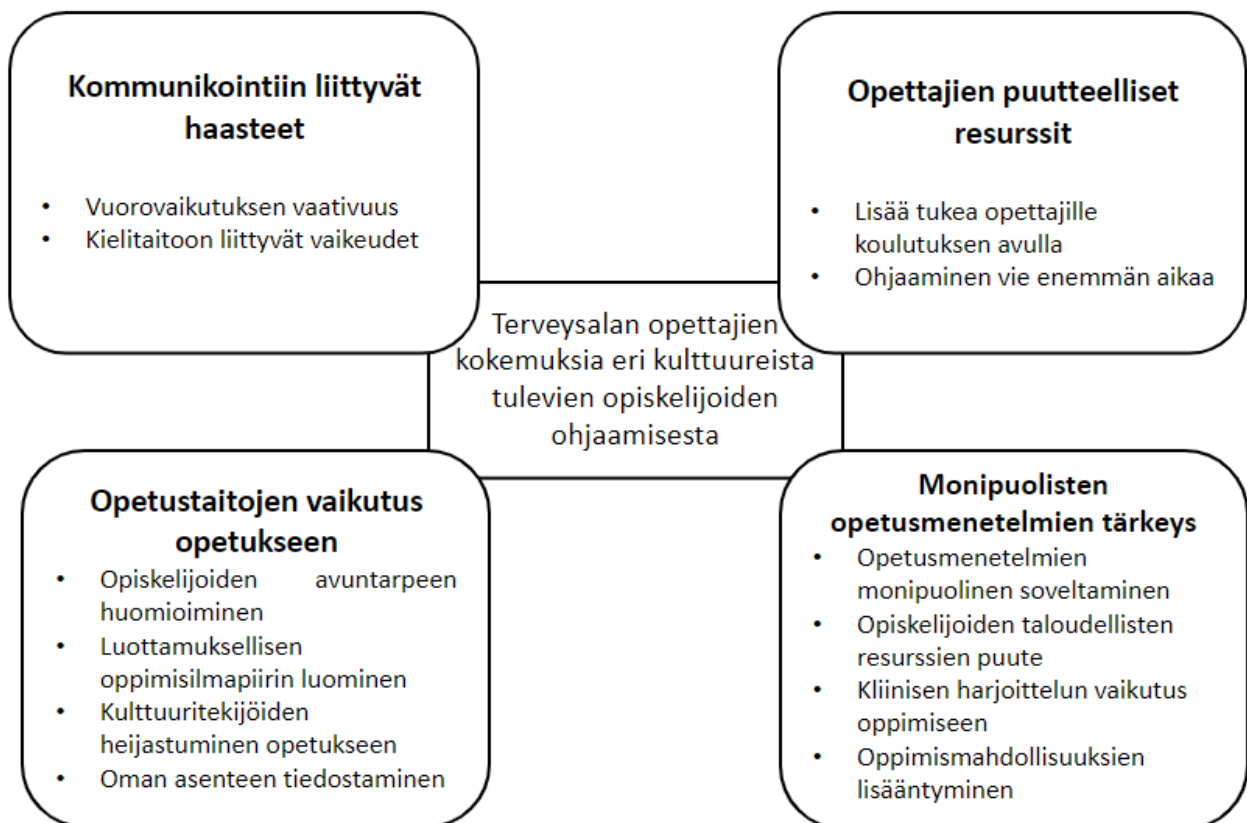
**Kommunikointiin liittyvät haasteet**

- Vuorovaikutuksen vaativuus
- Kielitaitoon liittyvät vaikeudet

**Opettajien puutteelliset resurssit**

- Lisää tukea opettajille koulutuksen avulla
- Ohjaaminen vie enemmän aikaa

Terveysalan opettajien kokemuksia eri kulttuureista tulevien opiskelijoiden ohjaamisesta

**Opetustaitojen vaikutus opetukseen**

- Opiskelijoiden avuntarpeen huomioiminen
- Luottamuksellisen oppimisilmapiirin luominen
- Kulttuuritekijöiden heijastuminen opetukseen
- Oman asenteen tiedostaminen

**Monipuolisten opetusmenetelmien tärkeys**

- Opetusmenetelmien monipuolinen soveltaminen
- Opiskelijoiden taloudellisten resurssien puute
- Kliinisen harjoittelun vaikutus oppimiseen
- Oppimismahdollisuuksien lisääntyminen